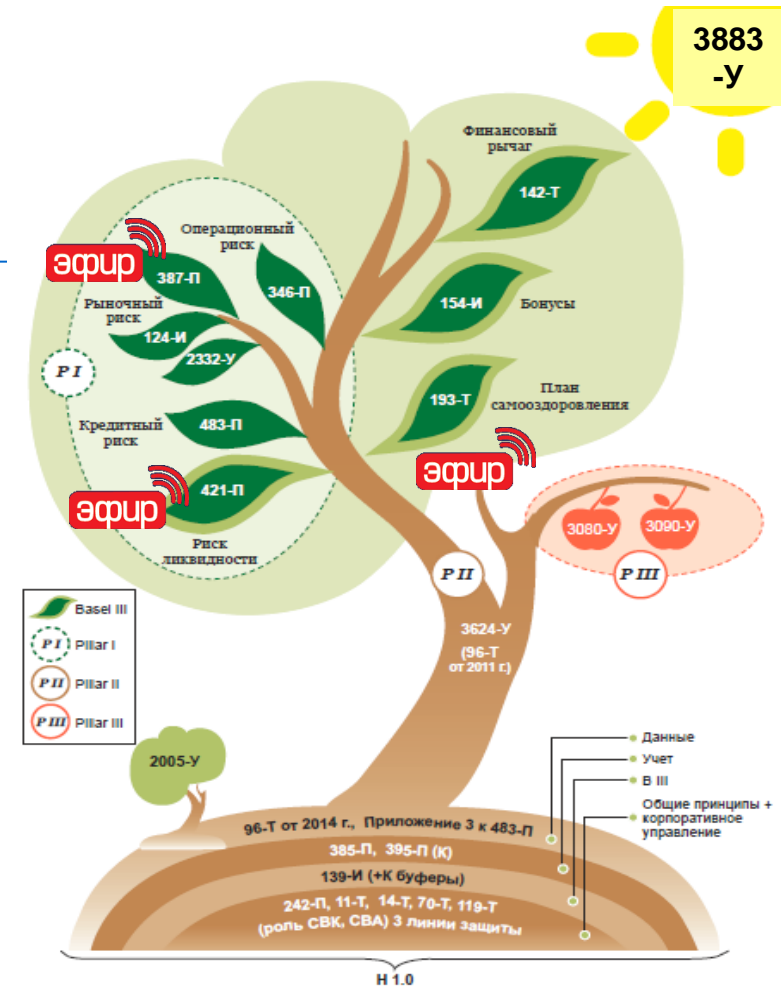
3883 -У

Финансовый рычаг

142-Т

Операционный риск

эфир

387-П

346-П

Рыночный риск

124-И

2332-У

154-И

Бонусы

P I

План самооздоровления

193-Т

Кредитный риск

483-П

эфир

эфир

421-П

Риск ликвидности

3080-У

3090-У

P II

P III

3624-У

(96-Т от 2011 г.)

Basel III

P I Pillar I

P II Pillar II

P III Pillar III

2005-У

Данные

Учет

B III

Общие принципы + корпоративное управление

96-Т от 2014 г., Приложение 3 к 483-П

385-П, 395-П (К)

139-И (+К буферы)

242-П, 11-Т, 14-Т, 70-Т, 119-Т (роль СВК, СВА) 3 линии защиты

Н 1.0